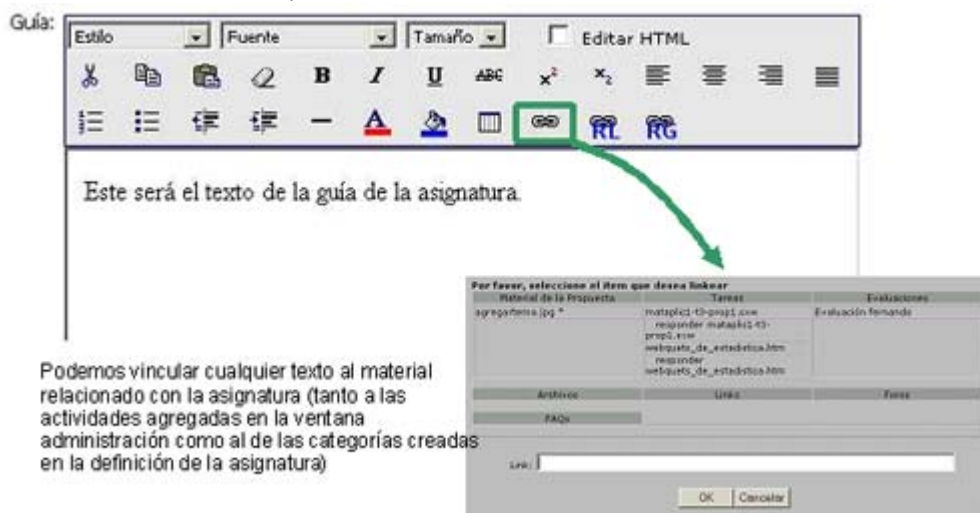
Guía:

Estilo | Fuente | Tamaño | Editar HTML

Este será el texto de la guía de la asignatura.

Por favor, seleccione el ítem que desea linkear

| Material de la Propuesta | Tareas | Evaluaciones |
|---|---|---|
| agregartema.jpg * | mataplic1-t3-prop1.exe responder mataplic1-t3-prop1.exe webquets_de_estadistica.htm responder webquets_de_estadistica.htm | Evaluación fernando |
| Archivos | Links | Foros |
| FAQs | | |

Link:

OK | Cancelar

Podemos vincular cualquier texto al material relacionado con la asignatura (tanto a las actividades agregadas en la ventana administración como al de las categorías creadas en la definición de la asignatura)